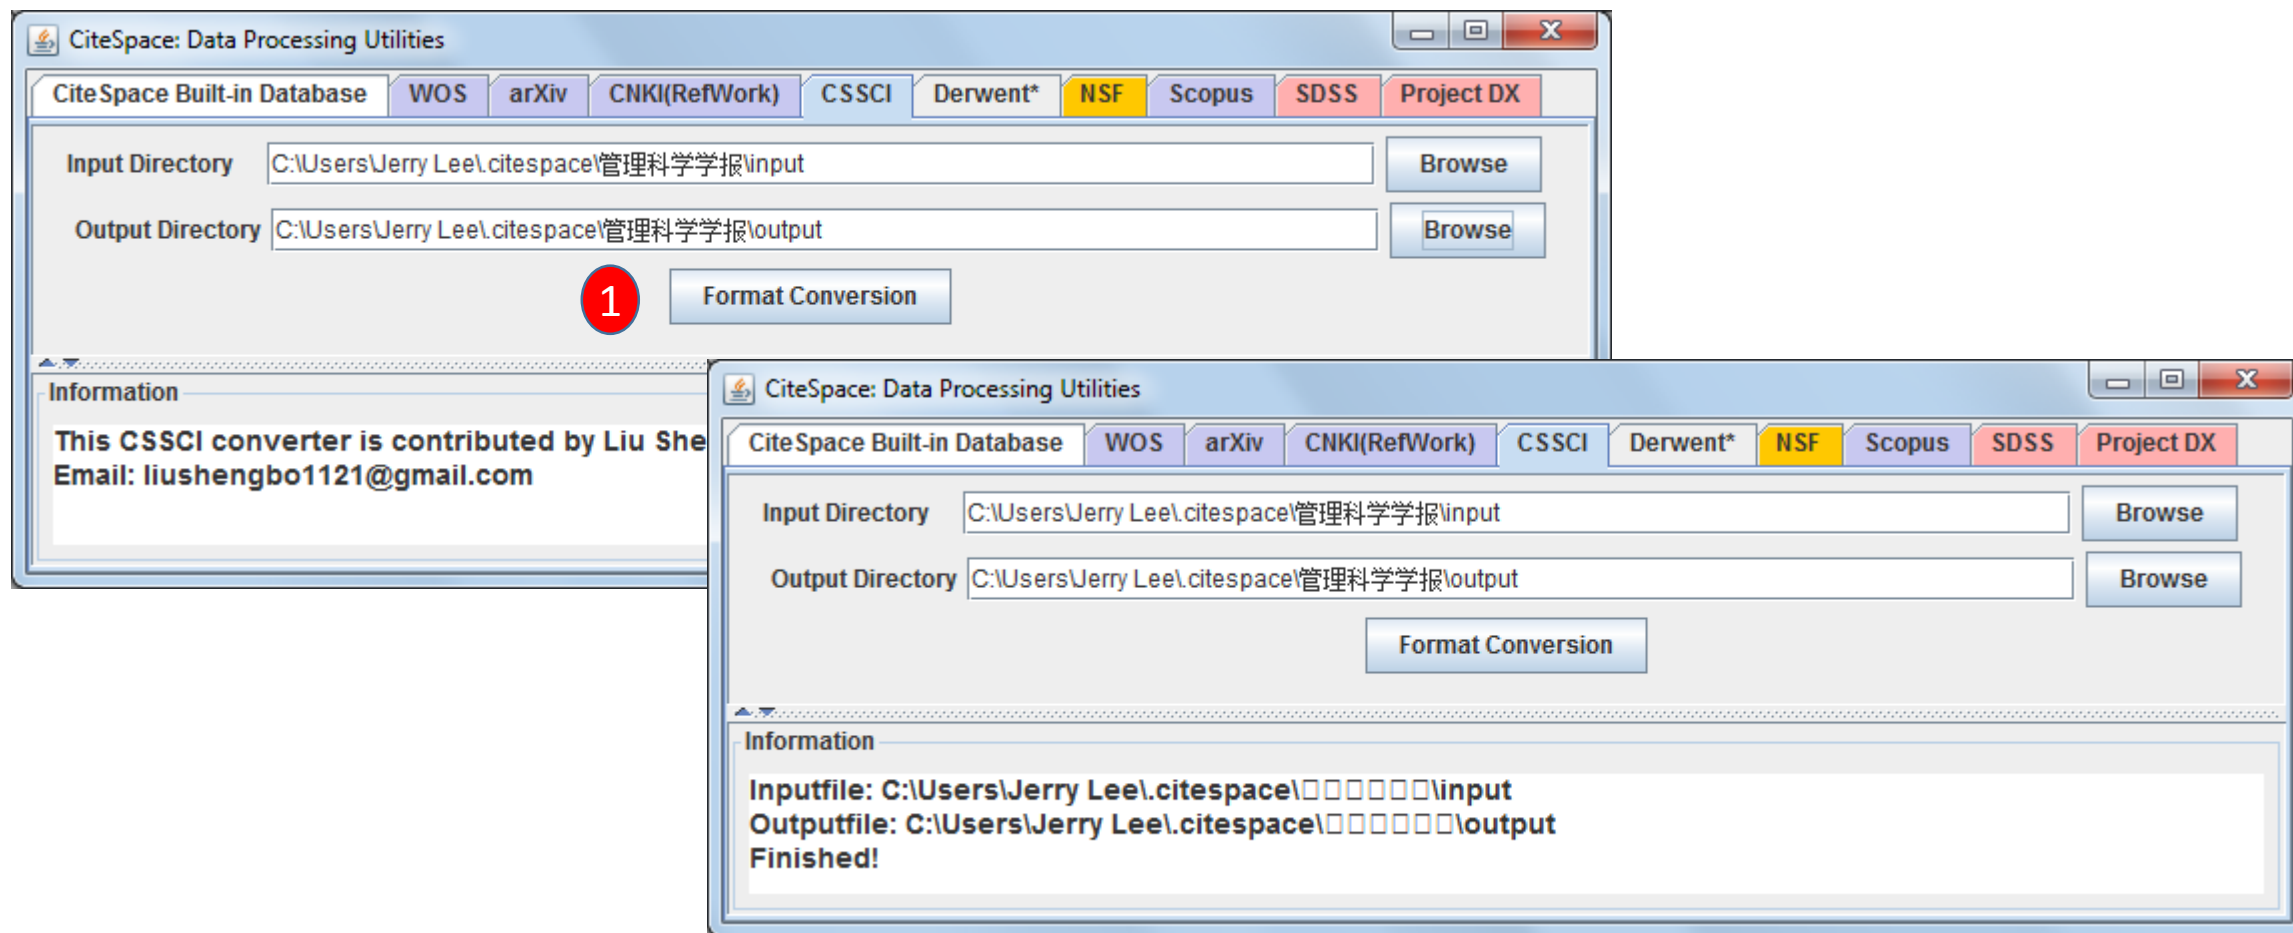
CiteSpace: Data Processing Utilities

CiteSpace Built-in Database | WOS | arXiv | CNKI(RefWork) | CSSCI | Derwent* | NSF | Scopus | SDSS | Project DX

Input Directory C:\Users\Jerry Lee\.citespace\管理科学学报\input Browse

Output Directory C:\Users\Jerry Lee\.citespace\管理科学学报\output Browse

1

Format Conversion

Information

This CSSCI converter is contributed by Liu She
Email: liushengbo1121@gmail.com

CiteSpace: Data Processing Utilities

CiteSpace Built-in Database | WOS | arXiv | CNKI(RefWork) | CSSCI | Derwent* | NSF | Scopus | SDSS | Project DX

Input Directory C:\Users\Jerry Lee\.citespace\管理科学学报\input Browse

Output Directory C:\Users\Jerry Lee\.citespace\管理科学学报\output Browse

Format Conversion

Information

Inputfile: C:\Users\Jerry Lee\.citespace\□□□□□□□\input
Outputfile: C:\Users\Jerry Lee\.citespace\□□□□□□□\output
Finished!